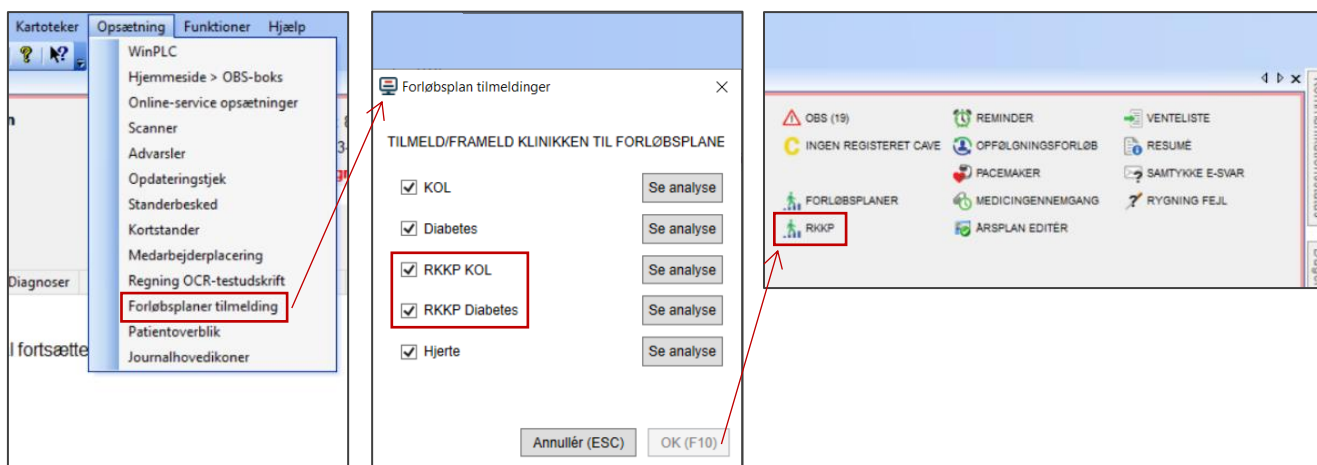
Kartoteker Opsætning Funktioner Hjælp

WinPLC
Hjemmeside > OBS-boks
Online-service opsætninger
Scanner
Advarsler
Opdateringstjek
Standerbesked
Kortstander
Medarbejderplacering
Regning OCR-testudskrift
Forløbsplaner tilmelding
Patientoverblik
Journalhovedikoner

n
Diagnoser
l fortsætte

Forløbsplan tilmeldinger

TILMELD/FRAMELD KLINIKKEN TIL FORLØBSPLANE

| | |
|---|---|
| KOL | Se analyse |
| Diabetes | Se analyse |
| RKKP KOL | Se analyse |
| RKKP Diabetes | Se analyse |
| Hjerte | Se analyse |

Annullér (ESC) OK (F10)

OBS (19)
INGEN REGISTERET CAVE
FORLØBSPLANER
RKKP
REMINDER
OPFØLGNINGSFORLØB
PACEMAKER
MEDICINGENNEMGANG
ÅRSPLAN EDITÉR
VENTELISTE
RESUMÉ
SAMTYKKE E-SVAR
RYGNING FEJL